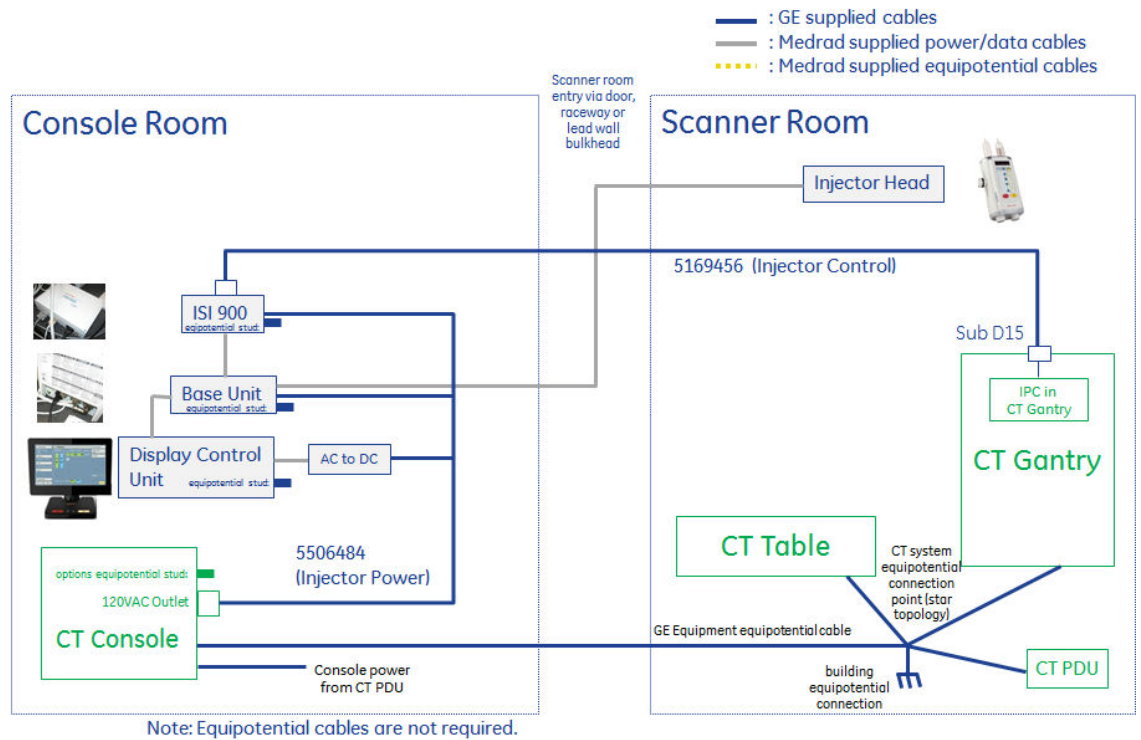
: GE supplied cables
: Medrad supplied power/data cables
: Medrad supplied equipotential cables

Console Room

Scanner room entry via door, raceway or lead wall bulkhead

Scanner Room

Injector Head

5169456 (Injector Control)

ISI 900
equipotential stud:

Sub D15

IPC in CT Gantry

Base Unit
equipotential stud:

Display Control Unit
equipotential stud:

AC to DC

CT Gantry

CT Table

5506484
(Injector Power)

CT system equipotential connection point (star topology)

options equipotential stud:

120VAC Outlet

CT Console

GE Equipment equipotential cable

Console power from CT PDU

building equipotential connection

CT PDU

Note: Equipotential cables are not required.